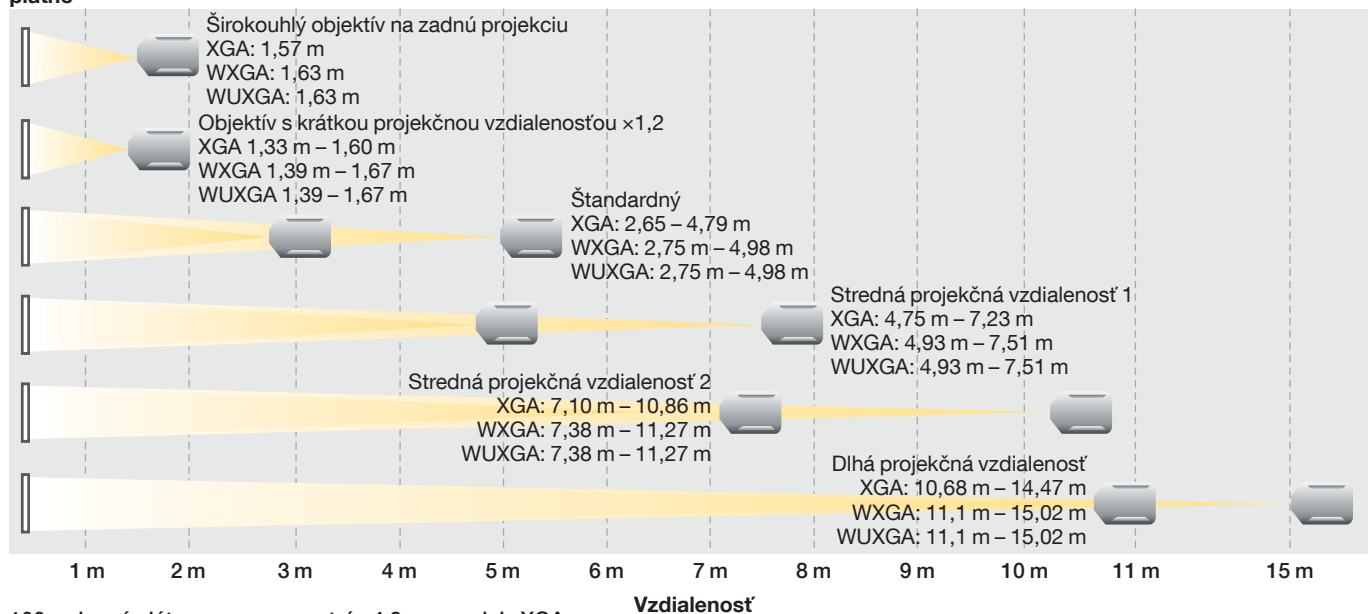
plátno

Širokouhlý objektív na zadnú projekciu
XGA: 1,57 m
WXGA: 1,63 m
WUXGA: 1,63 m

Objektív s krátkou projekčnou vzdialenosťou ×1,2
XGA 1,33 m – 1,60 m
WXGA 1,39 m – 1,67 m
WUXGA 1,39 – 1,67 m

Štandardný
XGA: 2,65 – 4,79 m
WXGA: 2,75 m – 4,98 m
WUXGA: 2,75 m – 4,98 m

Stredná projekčná vzdialenosť 1
XGA: 4,75 m – 7,23 m
WXGA: 4,93 m – 7,51 m
WUXGA: 4,93 m – 7,51 m

Stredná projekčná vzdialenosť 2
XGA: 7,10 m – 10,86 m
WXGA: 7,38 m – 11,27 m
WUXGA: 7,38 m – 11,27 m

Dlhá projekčná vzdialenosť
XGA: 10,68 m – 14,47 m
WXGA: 11,1 m – 15,02 m
WUXGA: 11,1 m – 15,02 m

1 m 2 m 3 m 4 m 5 m 6 m 7 m 8 m 9 m 10 m 11 m 15 m

Vzdialenosť